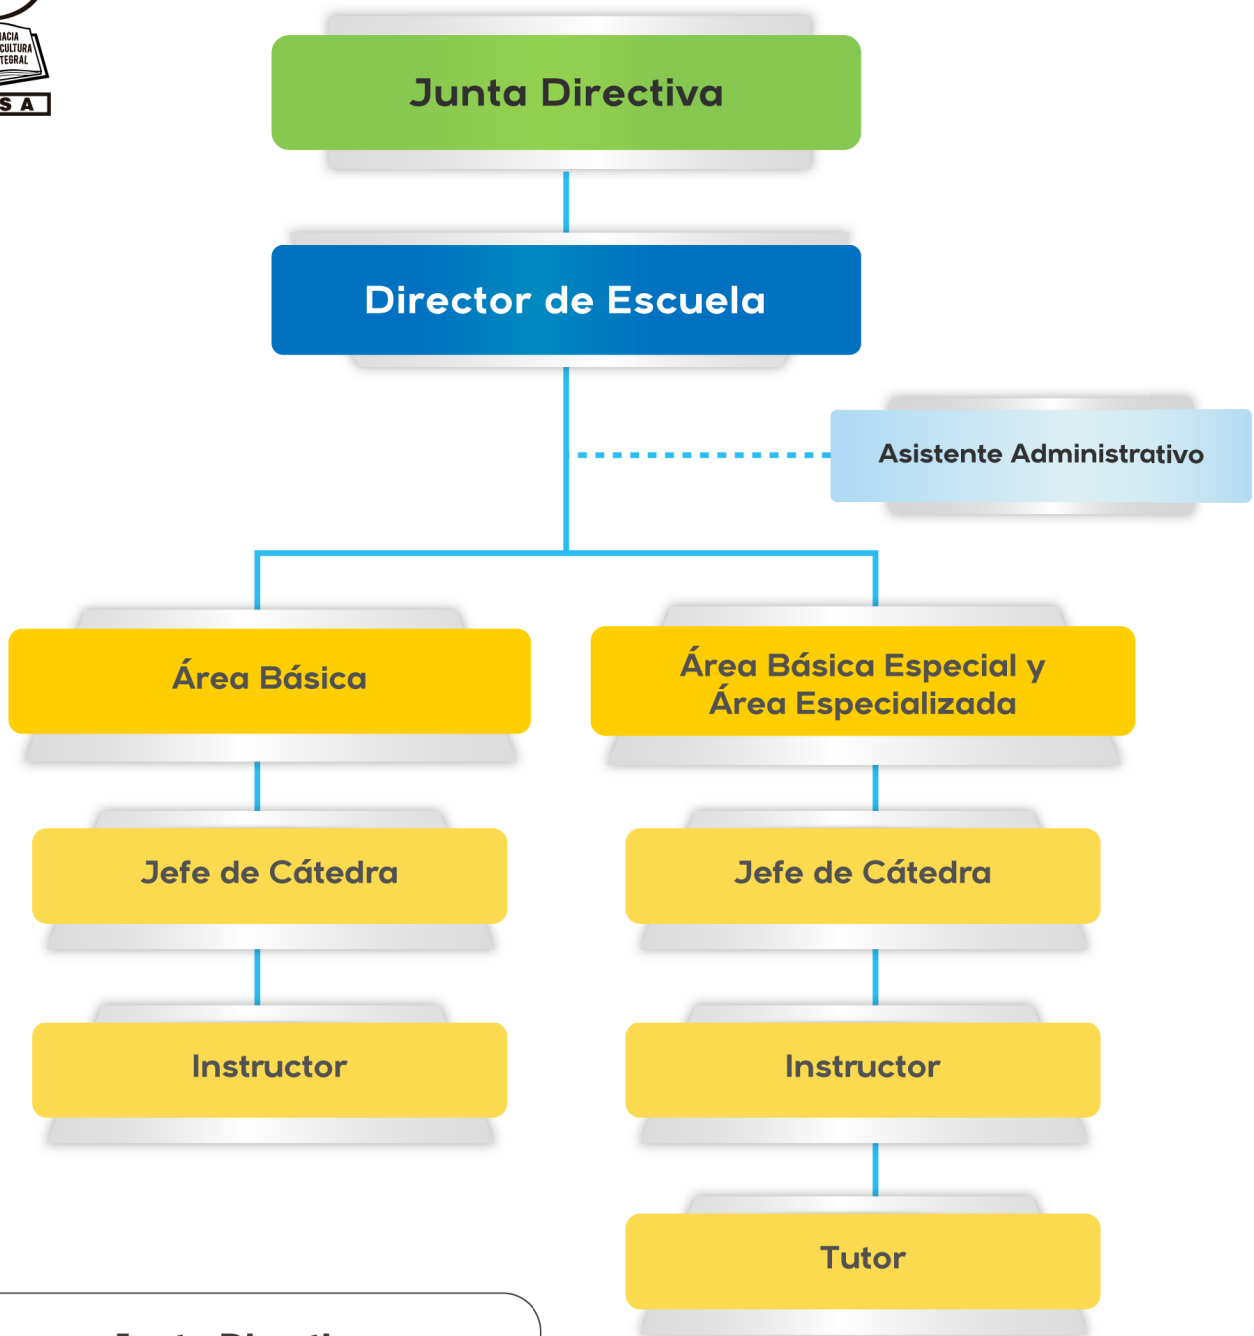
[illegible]ACIA
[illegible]CULTURA
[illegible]TEGRAL
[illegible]S A

Junta Directiva

Director de Escuela

Asistente Administrativo

Área Básica

Área Básica Especial y Área Especializada

Jefe de Cátedra

Jefe de Cátedra

Instructor

Instructor

Tutor

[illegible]